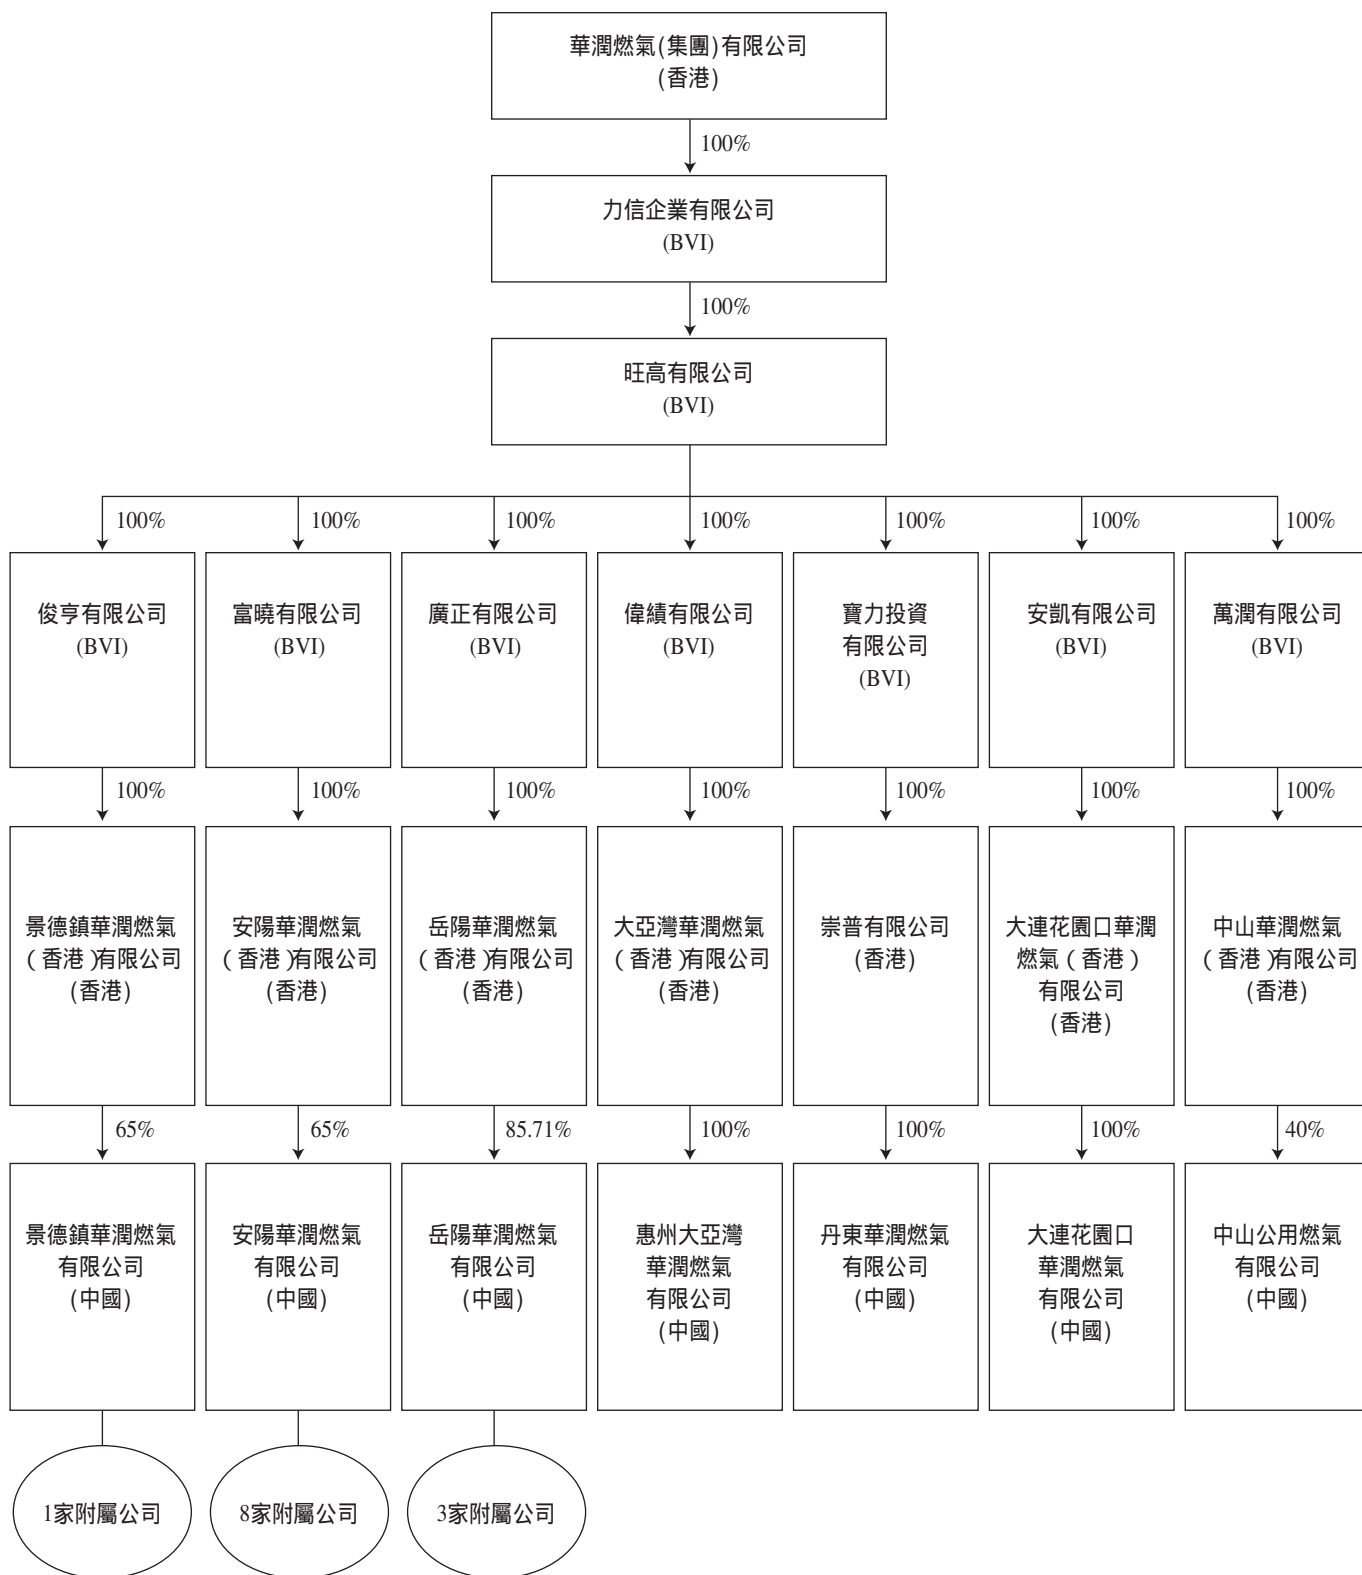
華潤燃氣(集團)有限公司
(香港)

100%

力信企業有限公司
(BVI)

100%

旺高有限公司
(BVI)

100%

俊亨有限公司
(BVI)

100%

景德鎮華潤燃氣
(香港)有限公司
(香港)

65%

景德鎮華潤燃氣
有限公司
(中國)

1家附屬公司

100%

富曉有限公司
(BVI)

100%

安陽華潤燃氣
(香港)有限公司
(香港)

65%

安陽華潤燃氣
有限公司
(中國)

8家附屬公司

100%

廣正有限公司
(BVI)

100%

岳陽華潤燃氣
(香港)有限公司
(香港)

85.71%

岳陽華潤燃氣
有限公司
(中國)

3家附屬公司

100%

偉績有限公司
(BVI)

100%

大亞灣華潤燃氣
(香港)有限公司
(香港)

100%

惠州大亞灣
華潤燃氣
有限公司
(中國)

100%

寶力投資
有限公司
(BVI)

100%

崇普有限公司
(香港)

100%

丹東華潤燃氣
有限公司
(中國)

100%

安凱有限公司
(BVI)

100%

大連花園口華潤
燃氣(香港)
有限公司
(香港)

100%

大連花園口
華潤燃氣
有限公司
(中國)

100%

萬潤有限公司
(BVI)

100%

中山華潤燃氣
(香港)有限公司
(香港)

40%

中山公用燃氣
有限公司
(中國)